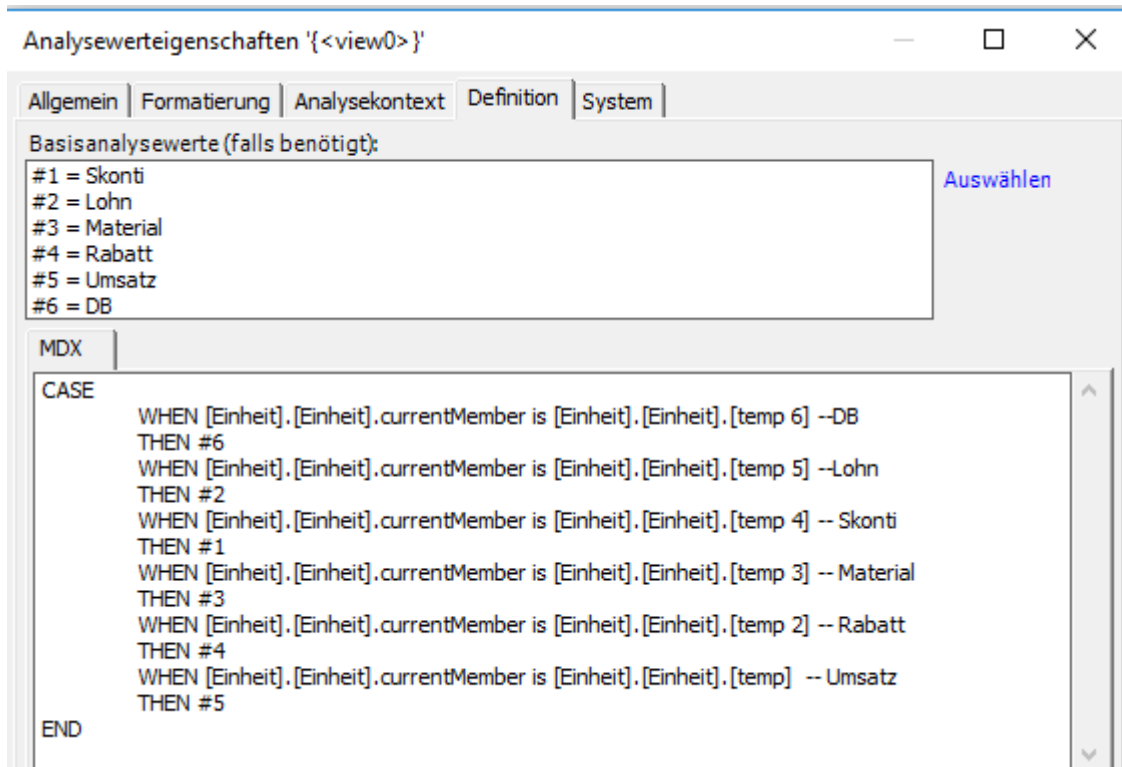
Analysewerteigenschaften '{<view0>}'

Allgemein | Formatierung | Analysekontext | Definition | System

Basisanalysewerte (falls benötigt):

#1 = Skonti
#2 = Lohn
#3 = Material
#4 = Rabatt
#5 = Umsatz
#6 = DB

Auswählen

MDX

CASE
WHEN [Einheit].[Einheit].currentMember is [Einheit].[Einheit].[temp 6] --DB
THEN #6
WHEN [Einheit].[Einheit].currentMember is [Einheit].[Einheit].[temp 5] --Lohn
THEN #2
WHEN [Einheit].[Einheit].currentMember is [Einheit].[Einheit].[temp 4] -- Skonti
THEN #1
WHEN [Einheit].[Einheit].currentMember is [Einheit].[Einheit].[temp 3] -- Material
THEN #3
WHEN [Einheit].[Einheit].currentMember is [Einheit].[Einheit].[temp 2] -- Rabatt
THEN #4
WHEN [Einheit].[Einheit].currentMember is [Einheit].[Einheit].[temp] -- Umsatz
THEN #5
END